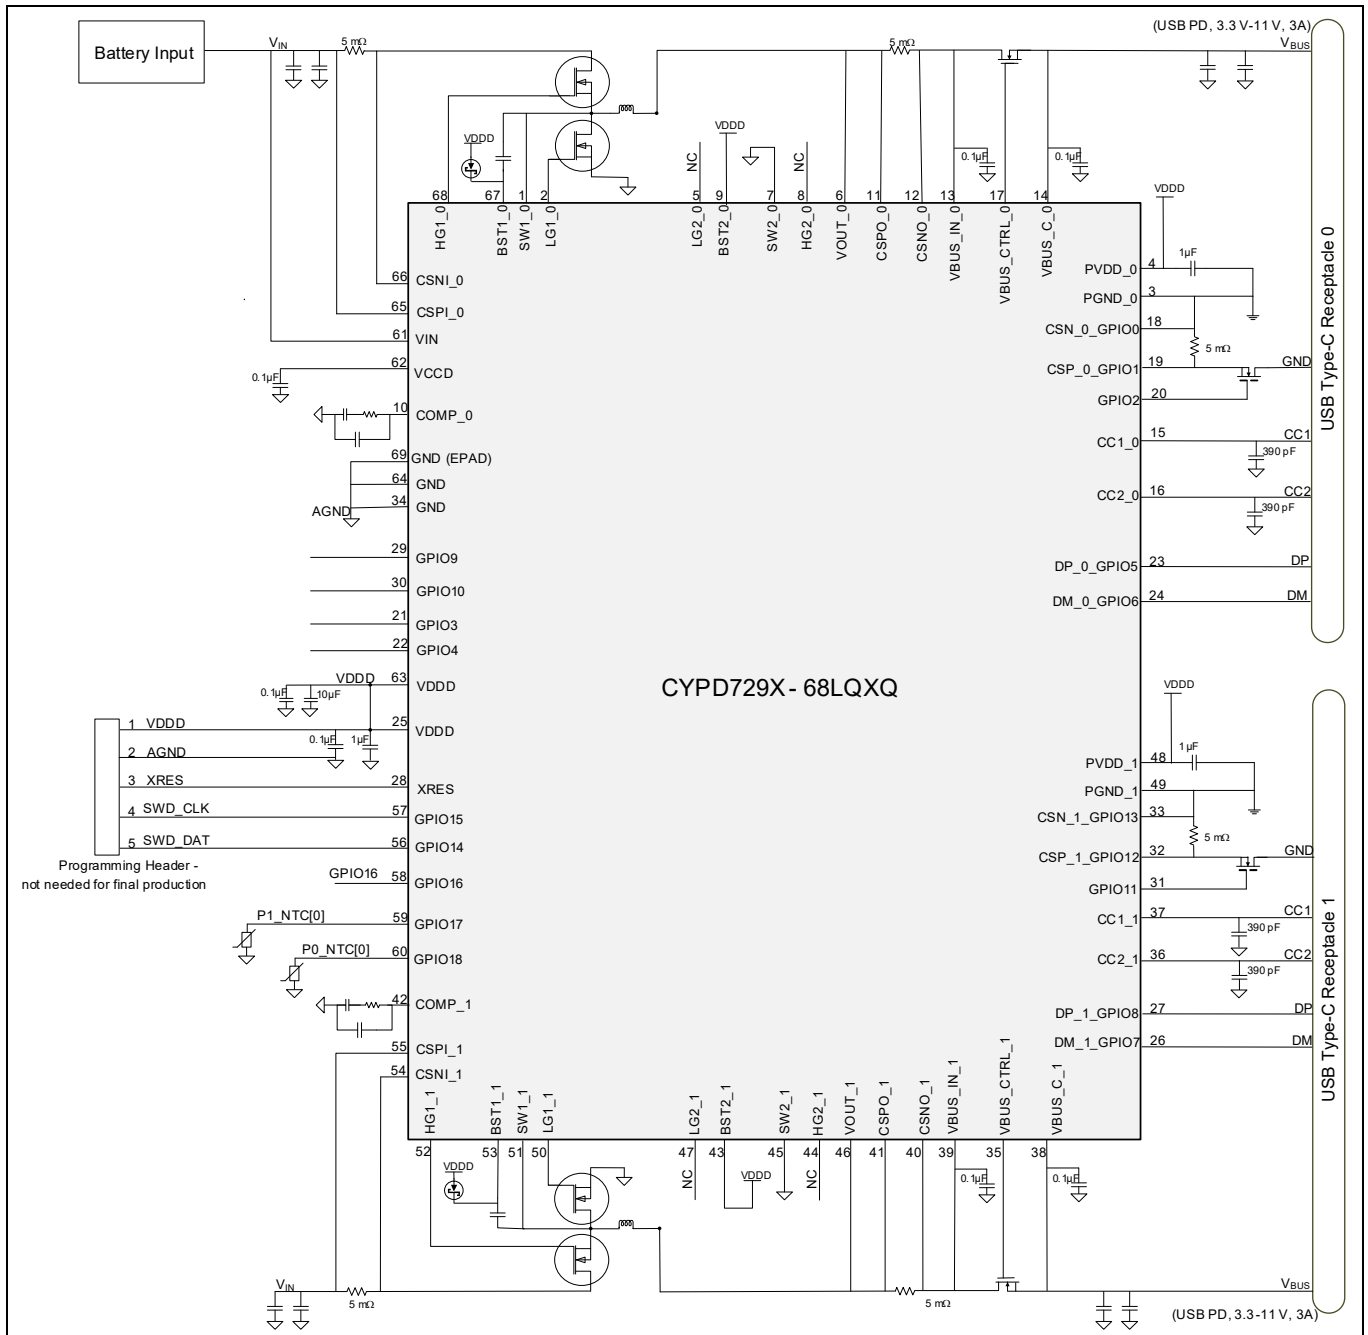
Battery Input

$V_{IN}$

5 mΩ

5 mΩ

(USB PD, 3.3 V-11 V, 3A)

$V_{BUS}$

VDDD

VDDD

NC

NC

0.1µF

0.1µF

68 67 1 2 5 9 7 8 6 11 12 13 17 14

HG1_0 BST1_0 SW1_0 LG1_0 LG2_0 BST2_0 SW2_0 HG2_0 VOUT_0 CSPO_0 CSNO_0 VBUS_IN_0 VBUS_CTRL_0 VBUS_C_0

VDDD

66 CSNI_0

65 CSPI_0

61 VIN

0.1µF

62 VCCD

10 COMP_0

69 GND (EPAD)

64 GND

AGND

34 GND

29 GPIO9

30 GPIO10

21 GPIO3

22 GPIO4

0.1µF 10µF VDDD

63 VDDD

25 VDDD

0.1µF 1µF

1 VDDD

2 AGND

3 XRES

4 SWD_CLK

5 SWD_DAT

28 XRES

57 GPIO15

56 GPIO14

Programming Header - not needed for final production

GPIO16 58 GPIO16

P1_NTC[0] 59 GPIO17

P0_NTC[0] 60 GPIO18

42 COMP_1

55 CSPI_1

54 CSNI_1

CYPD729X - 68LQXQ

PVDD_0 4

1µF

PGND_0 3

CSN_0_GPIO0 18

5 mΩ

CSP_0_GPIO1 19

GND

GPIO2 20

CC1_0 15

CC1

390 pF

CC2_0 16

CC2

390 pF

DP_0_GPIO5 23

DP

DM_0_GPIO6 24

DM

USB Type-C Receptacle 0

VDDD

PVDD_1 48

1µF

PGND_1 49

CSN_1_GPIO13 33

5 mΩ

CSP_1_GPIO12 32

GND

GPIO11 31

CC1_1 37

CC1

390 pF

CC2_1 36

CC2

390 pF

DP_1_GPIO8 27

DP

DM_1_GPIO7 26

DM

USB Type-C Receptacle 1

HG1_1 BST1_1 SW1_1 LG1_1 LG2_1 BST2_1 SW2_1 HG2_1 VOUT_1 CSPO_1 CSNO_1 VBUS_IN_1 VBUS_CTRL_1 VBUS_C_1

52 53 51 50 47 43 45 44 46 41 40 39 35 38

VDDD

NC

VDDD

NC

0.1µF

0.1µF

$V_{IN}$

5 mΩ

5 mΩ

$V_{BUS}$

(USB PD, 3.3-11 V, 3A)